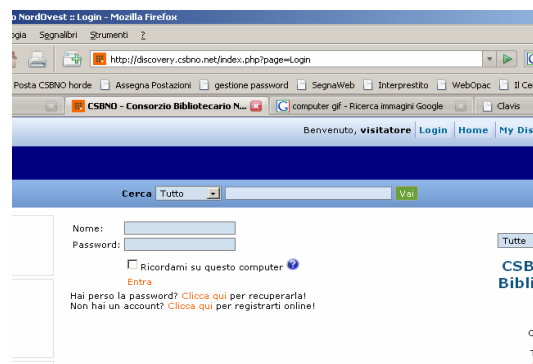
o NordOvest :: Login - Mozilla Firefox

ogia Segnalibri Strumenti ?

http://discovery.csbno.net/index.php?page=Login

Posta CSBNO horde Assegna Postazioni gestione password SegnaWeb Interprestito WebOpac Il Ce

CSBNO - Consorzio Bibliotecario N... computer gif - Ricerca immagini Google Clavis

Benvenuto, visitatore Login Home My Dis

Cerca Tutto Vai

Nome:
Password:
Ricordami su questo computer
Entra
Hai perso la password? Clicca qui per recuperarla!
Non hai un account? Clicca qui per registrarti online!

Tutte

CSB
Bibli